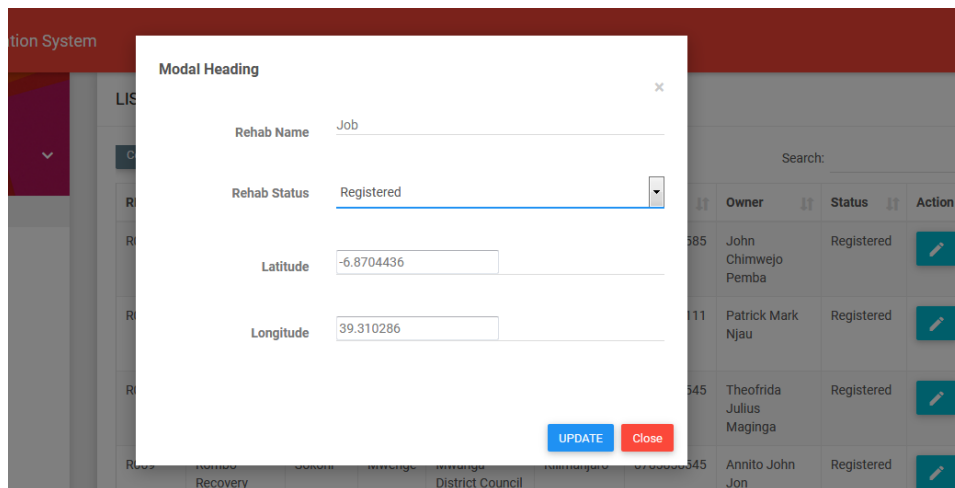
tion System

LIS

Search:

| Owner | Status | Action |
|---|---|---|
| John Chimwejo Pemba | Registered | |
| Patrick Mark Njau | Registered | |
| Theofrida Julius Maginga | Registered | |
| Annito John Jon | Registered | |

Modal Heading

×

Rehab Name Job

Rehab Status Registered

Latitude -6.8704436

Longitude 39.310286

UPDATE Close